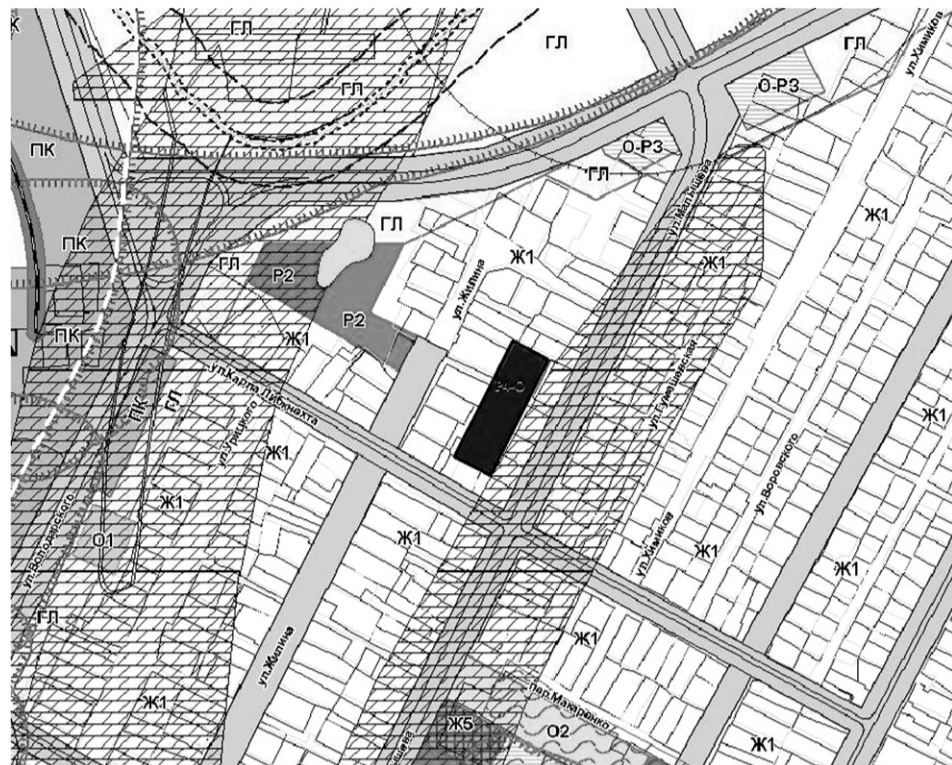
ГЛ
ГЛ
ГЛ
О-Р3
ул.Химиков
О-Р3
ГЛ
ПК
ГЛ
ПК
ГЛ
Р2
Р2
Ж1
ул.Жилина
ул.Мальшева
Ж1
Ж1
ПК
Ж1
ул.Карла Либкнехта
Ж1-О
ул.Тунщевская
ГЛ
ПК
ул.Троцкого
Ж1
ул.Воровского
Ж1
Ж1
О1
ул.Володарского
Ж1
ул.Химиков
Ж1
Ж1
ГЛ
Ж1
ул.Жилина
Ж1
пер.Макаренко
Ж5
О2
Ж1
Ж1
К